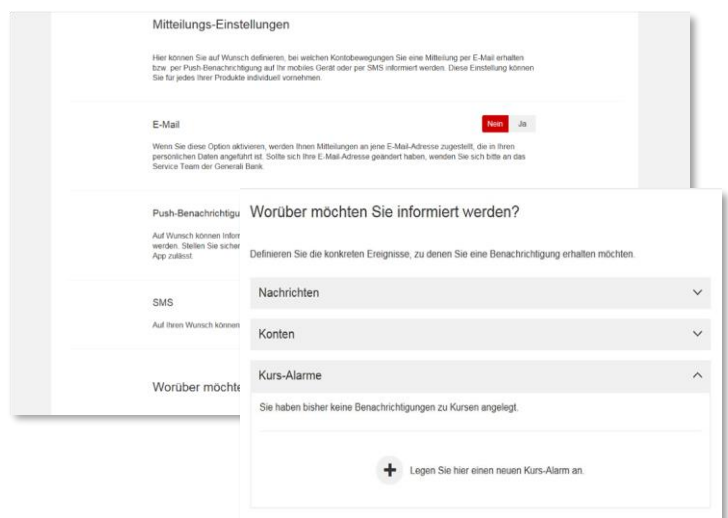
Mitteilungs-Einstellungen

Hier können Sie auf Wunsch definieren, bei welchen Kontobewegungen Sie eine Mitteilung per E-Mail erhalten bzw. per Push-Benachrichtigung auf Ihr mobiles Gerät oder per SMS informiert werden. Diese Einstellung können Sie für jedes Ihrer Produkte individuell vornehmen.

E-Mail

Nein Ja

Wenn Sie diese Option aktivieren, werden Ihnen Mitteilungen an jene E-Mail-Adresse zugestellt, die in Ihren persönlichen Daten angeführt ist. Sollte sich Ihre E-Mail-Adresse geändert haben, wenden Sie sich bitte an das Service Team der Generali Bank.

Push-Benachrichtigu

Auf Wunsch können Infor werden. Stellen Sie sicher App zulässt.

SMS

Auf Ihren Wunsch können

Worüber möchte

Worüber möchten Sie informiert werden?

Definieren Sie die konkreten Ereignisse, zu denen Sie eine Benachrichtigung erhalten möchten.

Nachrichten

Konten

Kurs-Alarme

Sie haben bisher keine Benachrichtigungen zu Kursen angelegt.

Legen Sie hier einen neuen Kurs-Alarm an.